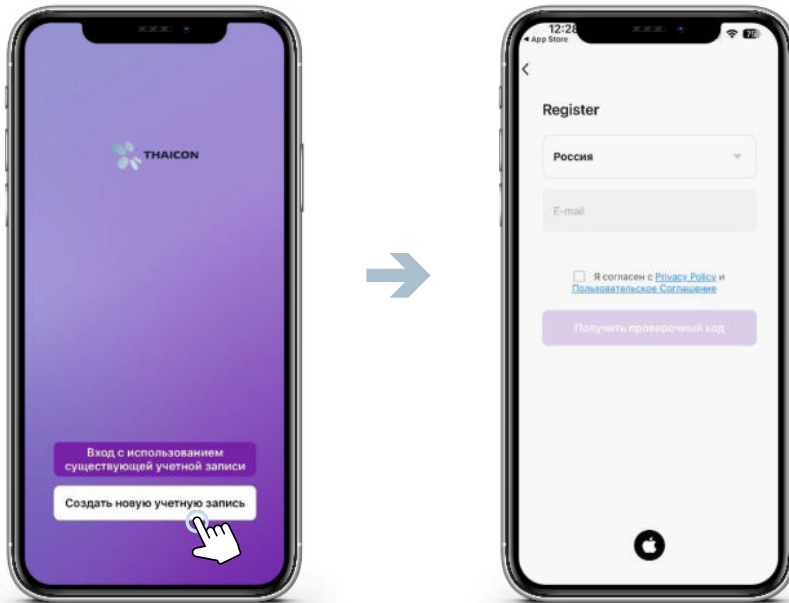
THAICON

Вход с использованием существующей учетной записи

Создать новую учетную запись

12:28
◂ App Store

75

<

Register

Россия

E-mail

Я согласен с Privacy Policy и Пользовательское Соглашение

Получить проверочный код